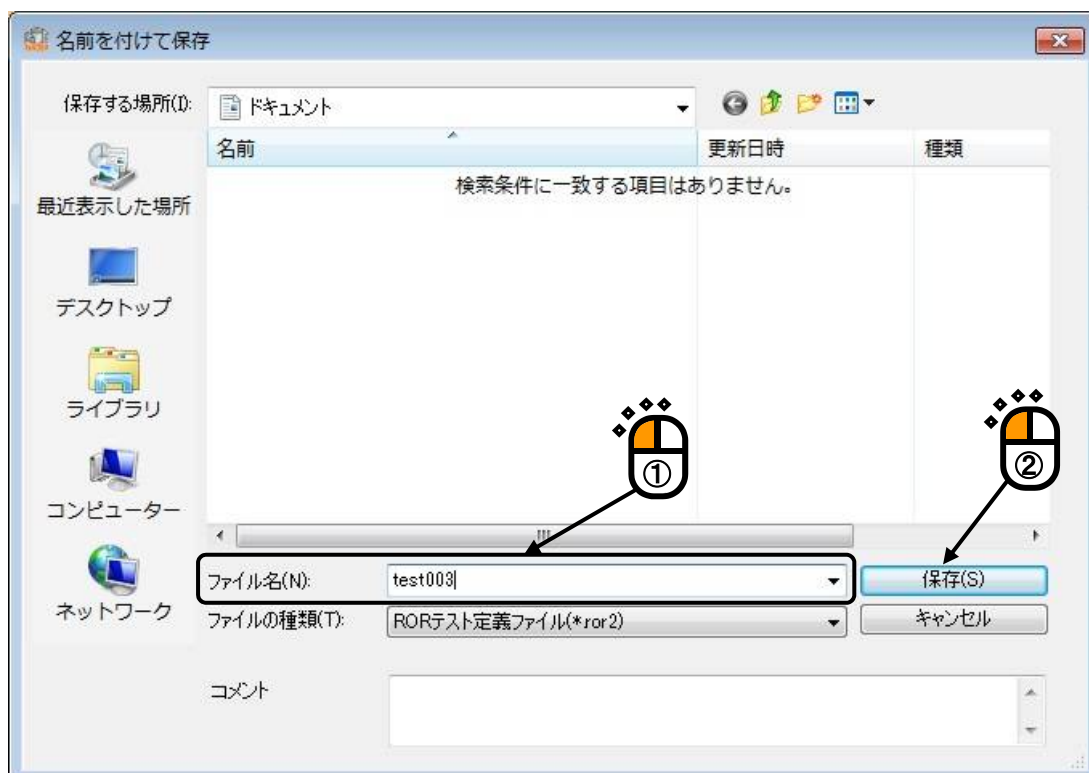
名前を付けて保存

保存する場所(I): ドキュメント

名前 | 更新日時 | 種類

検索条件に一致する項目はありません。

最近表示した場所

デスクトップ

ライブラリ

コンピューター

ネットワーク

①

②

ファイル名(N): test003

保存(S)

ファイルの種類(T): RORテスト定義ファイル(*ror2)

キャンセル

コメント